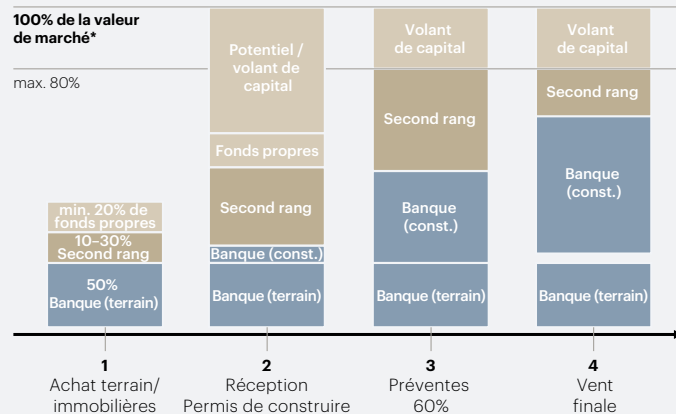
100% de la valeur de marché*

max. 80%

min. 20% de fonds propres
10–30% Second rang
50% Banque (terrain)

Potentiel / volant de capital
Fonds propres
Second rang
Banque (const.)
Banque (terrain)

Volant de capital
Second rang
Banque (const.)
Banque (terrain)

Volant de capital
Second rang
Banque (const.)
Banque (terrain)

1
Achat terrain/ immobilières

2
Réception Permis de construire

3
Préventes 60%

4
Vent finale